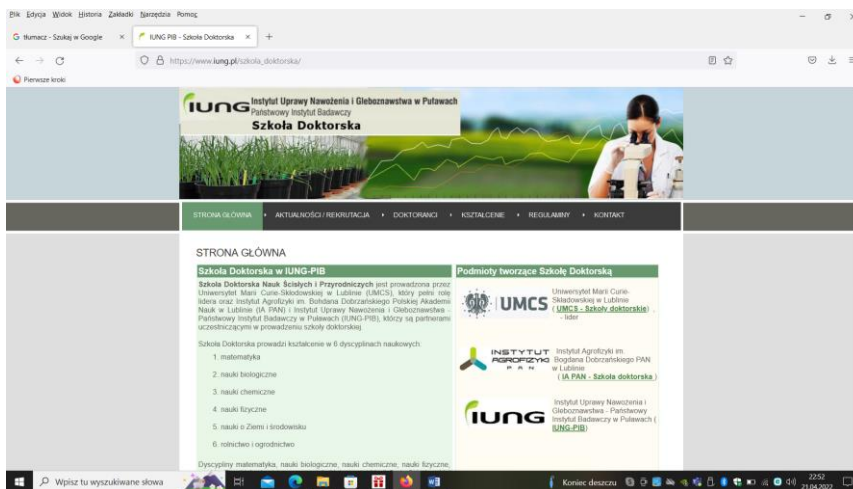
Plik Edycja Widok Historia Zakładki Narzędzia Pomoc

G tłumacz - Szukaj w Google ×
IUNG PIB - Szkoła Doktorska ×
+

https://www.iung.pl/szkola_doktorska/

Pierwsze kroki

IUNG Instytut Uprawy Nawożenia i Gleboznawstwa w Puławach
Państwowy Instytut Badawczy
Szkoła Doktorska

STRONA GŁÓWNA • AKTUALNOŚCI / REKRUTACJA • DOKTORANCI • KSZTAŁCENIE • REGULAMINY • KONTAKT

STRONA GŁÓWNA

Szkoła Doktorska w IUNG-PIB

Szkoła Doktorska Nauk Ścisłych i Przyrodniczych jest prowadzona przez Uniwersytet Marii Curie-Skłodowskiej w Lublinie (UMCS), który pełni rolę lidera oraz Instytut Agrofizyki im. Bohdana Dobrzańskiego Polskiej Akademii Nauk w Lublinie (IA PAN) i Instytut Uprawy Nawożenia i Gleboznawstwa - Państwowy Instytut Badawczy w Puławach (IUNG-PIB), którzy są partnerami uczestniczącymi w prowadzeniu szkoły doktorskiej.

Szkoła Doktorska prowadzi kształcenie w 6 dyscyplinach naukowych:

1. matematyka
2. nauki biologiczne
3. nauki chemiczne
4. nauki fizyczne
5. nauki o Ziemi i środowisku
6. rolnictwo i ogrodnictwo

Dyscypliny matematyka, nauki biologiczne, nauki chemiczne, nauki fizyczne,

Podmioty tworzące Szkołę Doktorską

UMCS Uniwersytet Marii Curie-Skłodowskiej w Lublinie (UMCS - Szkoły doktorskie) - lider

INSTYTUT AGROFIZYKI PAN Instytut Agrofizyki im. Bogdana Dobrzańskiego PAN w Lublinie (IA PAN - Szkoła doktorska)

IUNG Instytut Uprawy Nawożenia i Gleboznawstwa - Państwowy Instytut Badawczy w Puławach (IUNG-PIB)

Wpisz tu wyszukiwane słowa
Koniec deszczu
22:52
21.04.2022